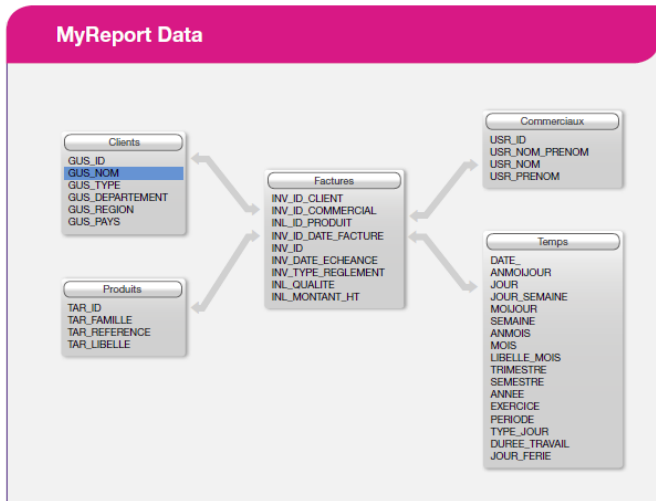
MyReport Data

Clients
GUS_ID
GUS_NOM
GUS_TYPE
GUS_DEPARTEMENT
GUS_REGION
GUS_PAYS

Produits
TAR_ID
TAR_FAMILLE
TAR_REFERENCE
TAR_LIBELLE

Factures
INV_ID_CLIENT
INV_ID_COMMERCIAL
INL_ID_PRODUIT
INV_ID_DATE_FACTURE
INV_ID
INV_DATE_ECHEANCE
INV_TYPE_REGLEMENT
INL_QUALITE
INL_MONTANT_HT

Commerciaux
USR_ID
USR_NOM_PRENOM
USR_NOM
USR_PRENOM

Temps
DATE_
ANMOIJOUR
JOUR
JOUR_SEMAINE
MOIJOUR
SEMAINE
ANMOIS
MOIS
LIBELLE_MOIS
TRIMESTRE
SEMESTRE
ANNEE
EXERCICE
PERIODE
TYPE_JOUR
DUREE_TRAVAIL
JOUR_FERIE